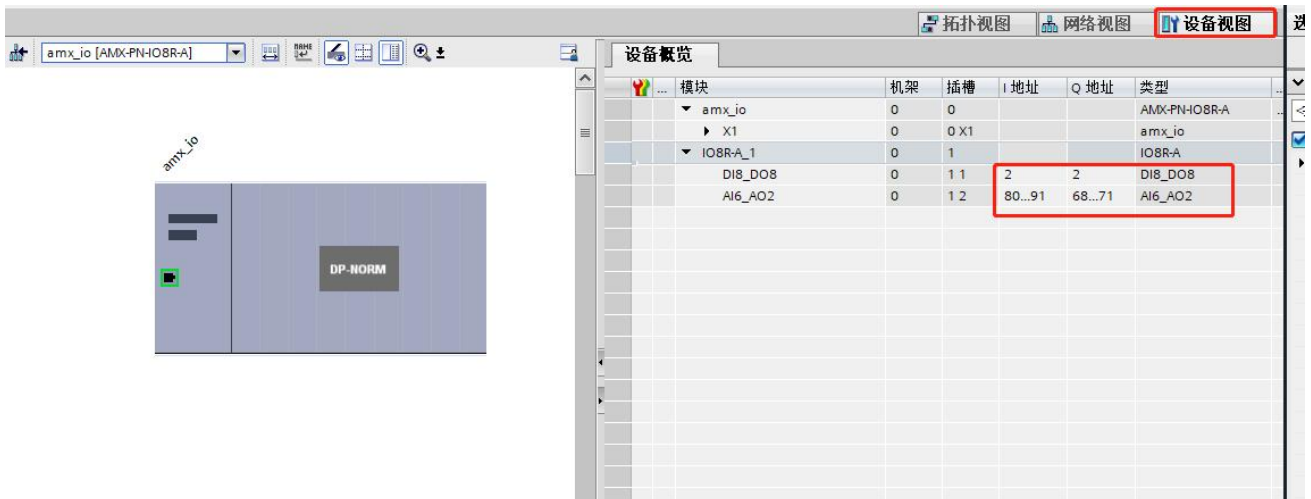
拓扑视图 网络视图 设备视图 选

amx_io [AMX-PN-IO8R-A]

amx_io

DP-NORM

设备概览

| ... | 模块 | 机架 | 插槽 | I 地址 | Q 地址 | 类型 |
|---|---|---|---|---|---|---|
| | ▾ amx_io | 0 | 0 | | | AMX-PN-IO8R-A |
| | ▸ X1 | 0 | 0 X1 | | | amx_io |
| | ▾ IO8R-A_1 | 0 | 1 | | | IO8R-A |
| | DI8_DO8 | 0 | 1 1 | 2 | 2 | DI8_DO8 |
| | AI6_AO2 | 0 | 1 2 | 80...91 | 68...71 | AI6_AO2 |